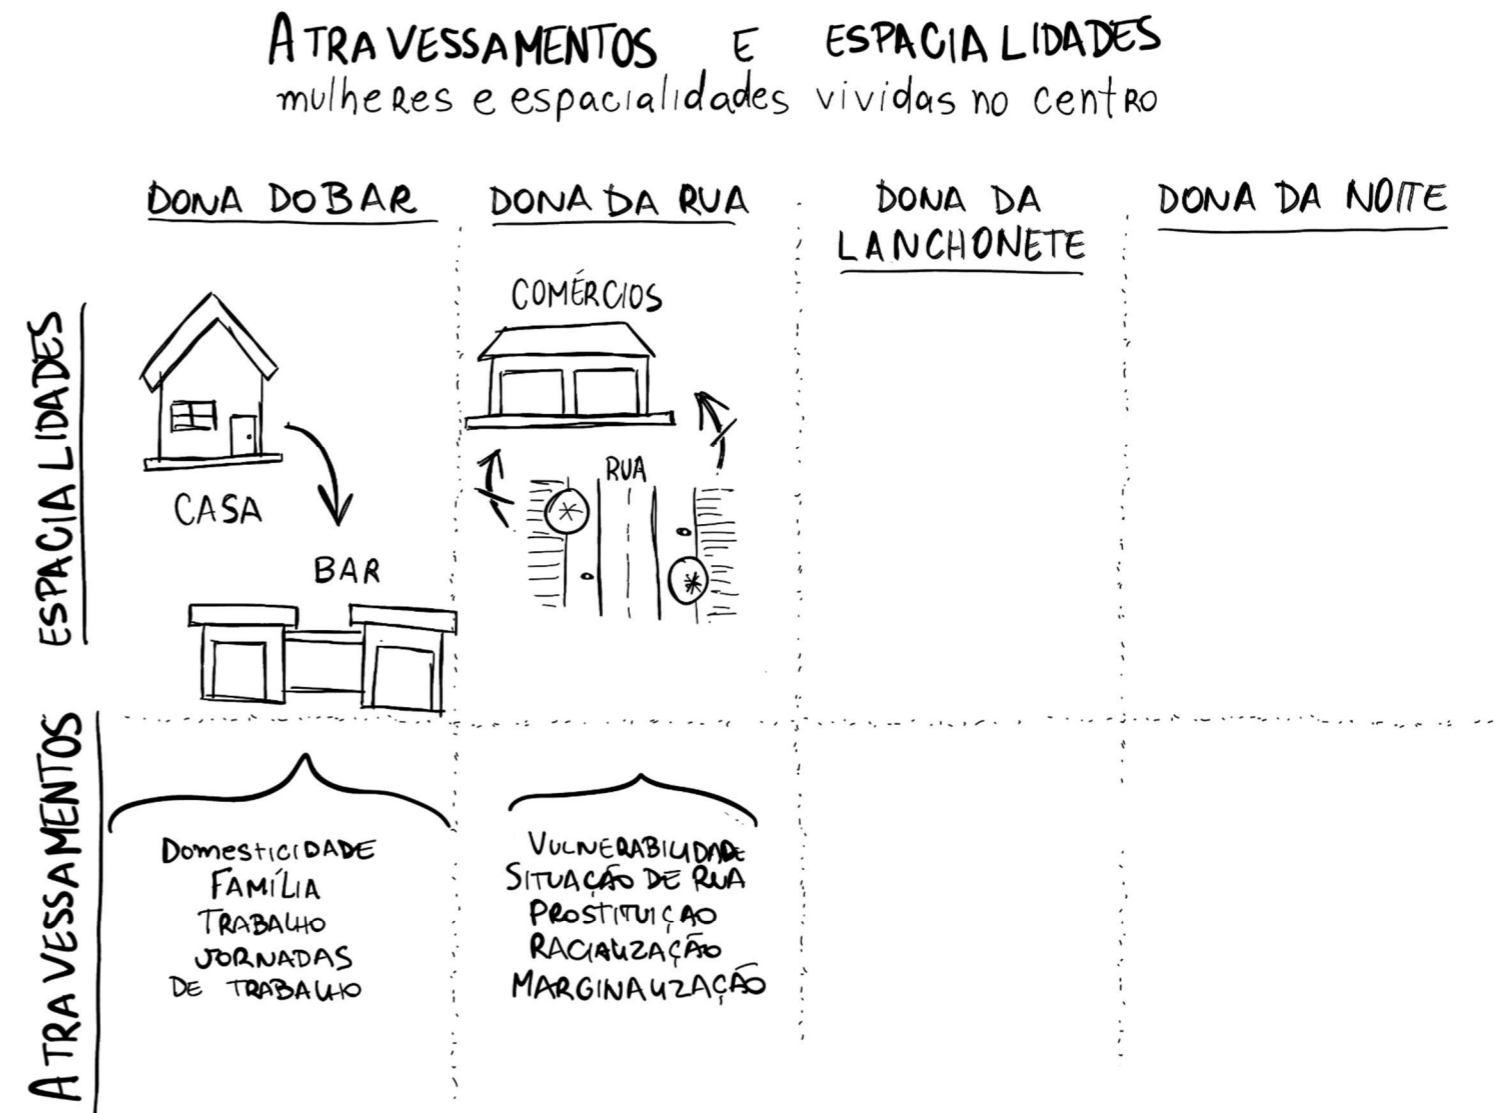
ATRAVESSAMENTOS E ESPACIALIDADES
mulheres e espacialidades vividas no centro

DONA DO BAR

DONA DA RUA

DONA DA LANCHONETE

DONA DA NOITE

ESPACIALIDADES

CASA

BAR

COMÉRCIOS

RUA

ATRAVESSAMENTOS

Domesticidade
Família
Trabalho
Jornadas de trabalho

Vulnerabilidade
Situação de rua
Prostituição
Racialização
Marginalização